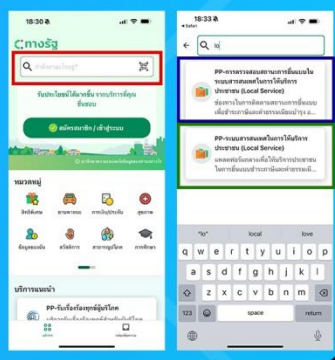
18:30

ทางรัฐ

ค้นหาบริการ

รับประโยชน์ได้มากขึ้น จากบริการที่คุณชื่นชอบ

สมัครสมาชิก / เข้าสู่ระบบ

หมวดหมู่

สิทธิ์สวัสดิการ
ยานพาหนะ
การเงิน/ภาษี
สุขภาพ
ข้อมูลของฉัน
สวัสดิการ
สาธารณูปโภค
การศึกษา

บริการแนะนำ

PP-รับเรื่องร้องทุกข์ผู้บริโภค

18:33

lo

PP-การตรวจสอบสถานะการยื่นแบบในระบบสารสนเทศในการให้บริการประชาชน (Local Service)

ช่องทางในการติดตามสถานะการยื่นแบบ

PP-ระบบสารสนเทศในการให้บริการประชาชน (Local Service)

แพลตฟอร์มกลางเพื่อให้บริการประชาชน

"lo"
local
love

q w e r t y u i o p
a s d f g h j k l
z x c v b n m
123
space
search